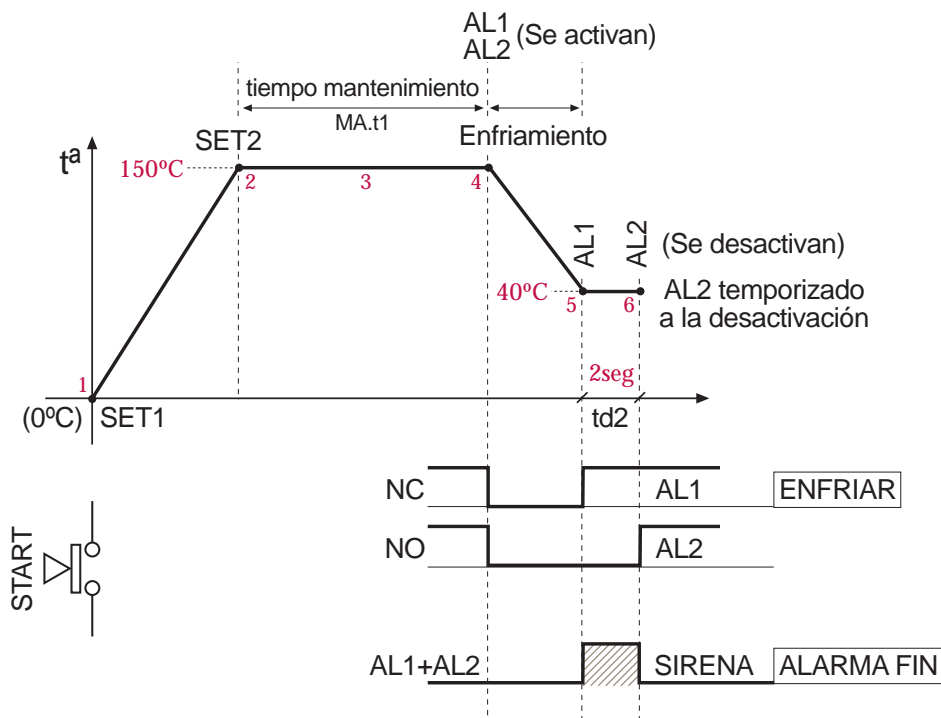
AL1
AL2 (Se activan)

tiempo mantenimiento
MA.t1

Enfriamiento

SET2

t$^a$

150ºC

2

3

4

AL1

AL2

(Se desactivan)

40ºC

5

6

AL2 temporizado
a la desactivación

1

2seg

(0ºC) SET1

td2

NC

AL1

ENFRIAR

START

NO

AL2

AL1+AL2

SIRENA

ALARMA FIN